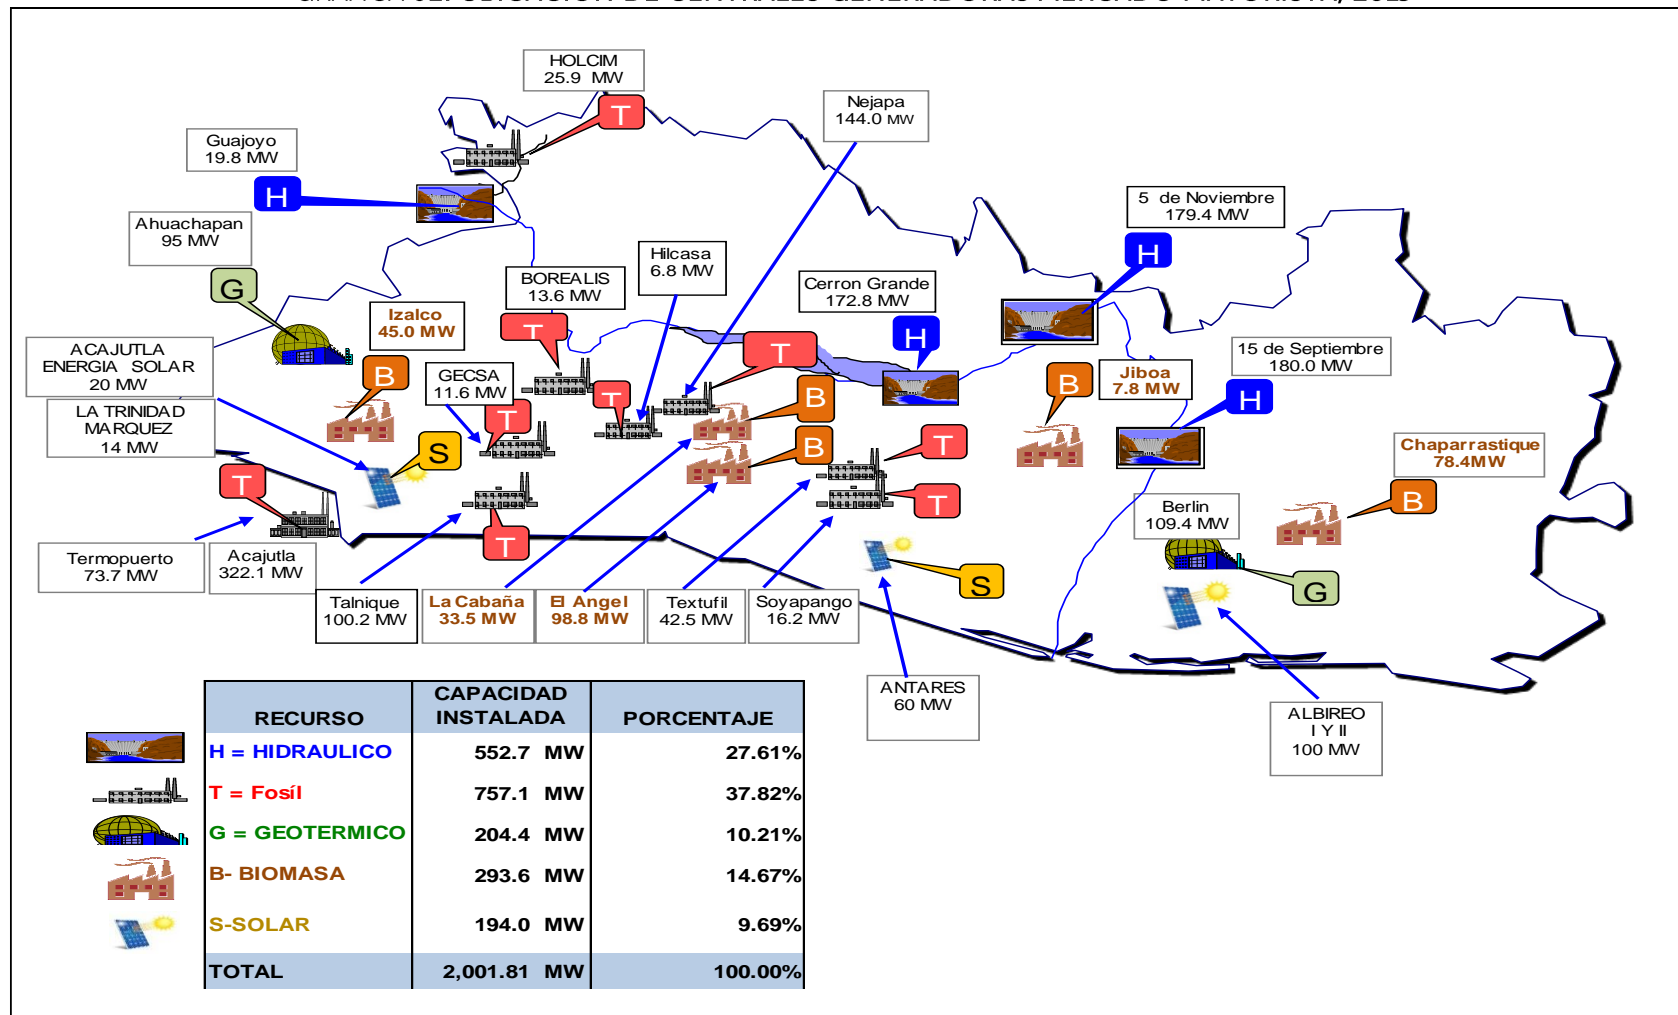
HOLCIM
25.9 MW

T

Nejapa
144.0 MW

Guajoyo
19.8 MW

H

Ahuachapan
95 MW

G

5 de Noviembre
179.4 MW

H

Hilcasa
6.8 MW

BOREALIS
13.6 MW

Cerron Grande
172.8 MW

Izalco
45.0 MW

T

H

ACAJUTLA ENERGIA SOLAR
20 MW

T

B

GECSA
11.6 MW

Jiboa
7.8 MW

B

15 de Septiembre
180.0 MW

LA TRINIDAD MARQUEZ
14 MW

T

T

B

H

S

B

T

Chaparrastique
78.4MW

T

T

Berlin
109.4 MW

B

T

S

G

Termopuerto
73.7 MW

Acajutla
322.1 MW

Talnique
100.2 MW

La Cabaña
33.5 MW

El Angel
98.8 MW

Textufil
42.5 MW

Soyapango
16.2 MW

ANTARES
60 MW

ALBIREO
I Y II
100 MW

| RECURSO | CAPACIDAD INSTALADA | PORCENTAJE |
|---|---|---|
| H = HIDRAULICO | 552.7 MW | 27.61% |
| T = Fosíl | 757.1 MW | 37.82% |
| G = GEOTERMICO | 204.4 MW | 10.21% |
| B- BIOMASA | 293.6 MW | 14.67% |
| S-SOLAR | 194.0 MW | 9.69% |
| TOTAL | 2,001.81 MW | 100.00% |